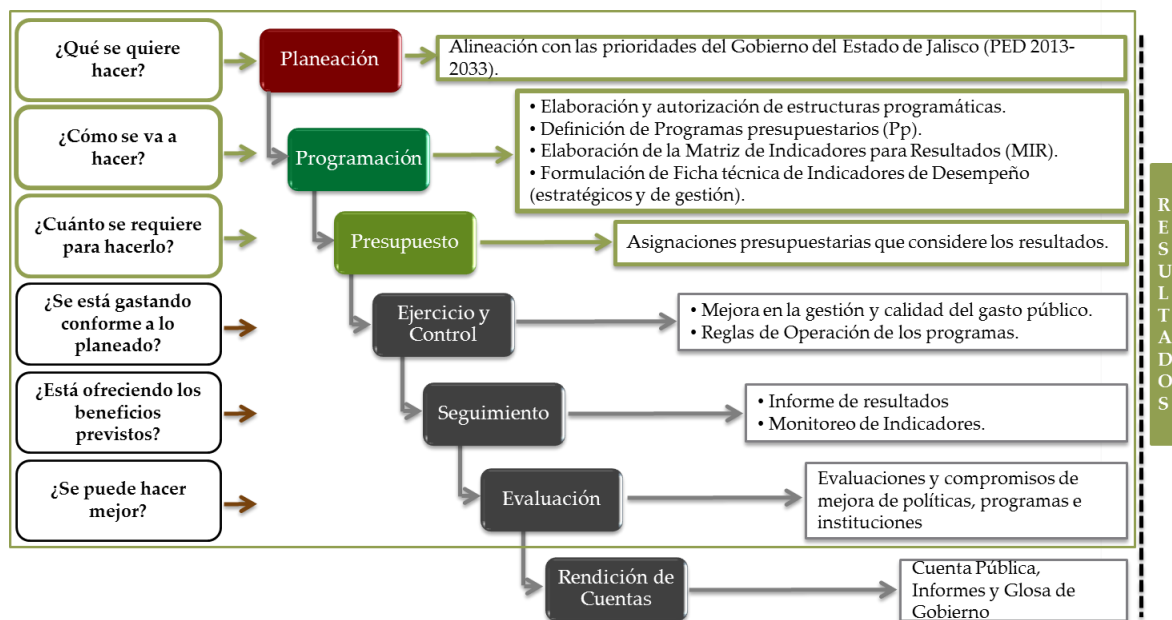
¿Qué se quiere hacer?

Planeación

Alineación con las prioridades del Gobierno del Estado de Jalisco (PED 2013-2033).

¿Cómo se va a hacer?

Programación

• Elaboración y autorización de estructuras programáticas.
• Definición de Programas presupuestarios (Pp).
• Elaboración de la Matriz de Indicadores para Resultados (MIR).
• Formulación de Ficha técnica de Indicadores de Desempeño (estratégicos y de gestión).

¿Cuánto se requiere para hacerlo?

Presupuesto

Asignaciones presupuestarias que considere los resultados.

¿Se está gastando conforme a lo planeado?

Ejercicio y Control

• Mejora en la gestión y calidad del gasto público.
• Reglas de Operación de los programas.

¿Está ofreciendo los beneficios previstos?

Seguimiento

• Informe de resultados
• Monitoreo de Indicadores.

¿Se puede hacer mejor?

Evaluación

Evaluaciones y compromisos de mejora de políticas, programas e instituciones

Rendición de Cuentas

Cuenta Pública, Informes y Glosa de Gobierno

R E S U L T A D O S